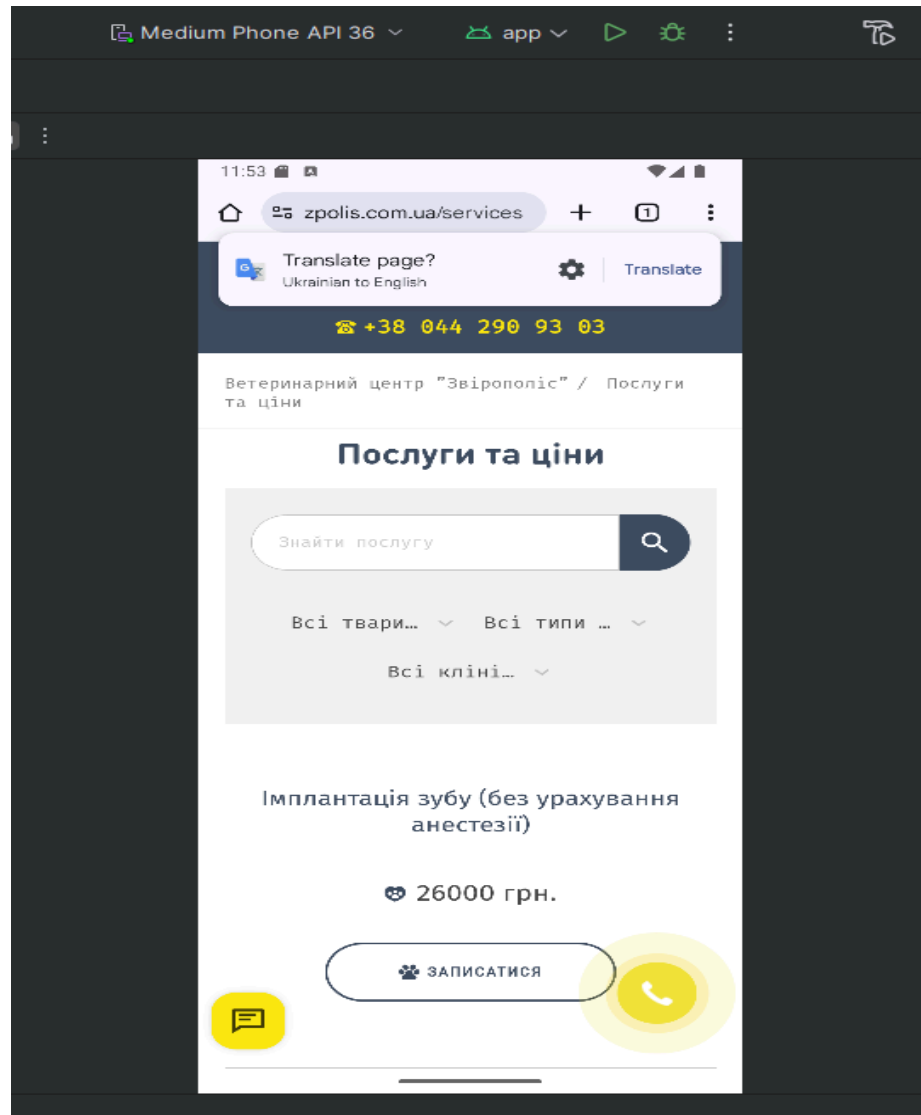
Medium Phone API 36 app

11:53

zpolis.com.ua/services

1

Translate page?
Ukrainian to English

Translate

☎ +38 044 290 93 03

Ветеринарний центр "Звірополіс" / Послуги та ціни

Послуги та ціни

Знайти послугу

Всі твари...

Всі типи ...

Всі клінi...

Імплантація зубу (без урахування анестезії)

26000 грн.

ЗАПИСАТИСЯ